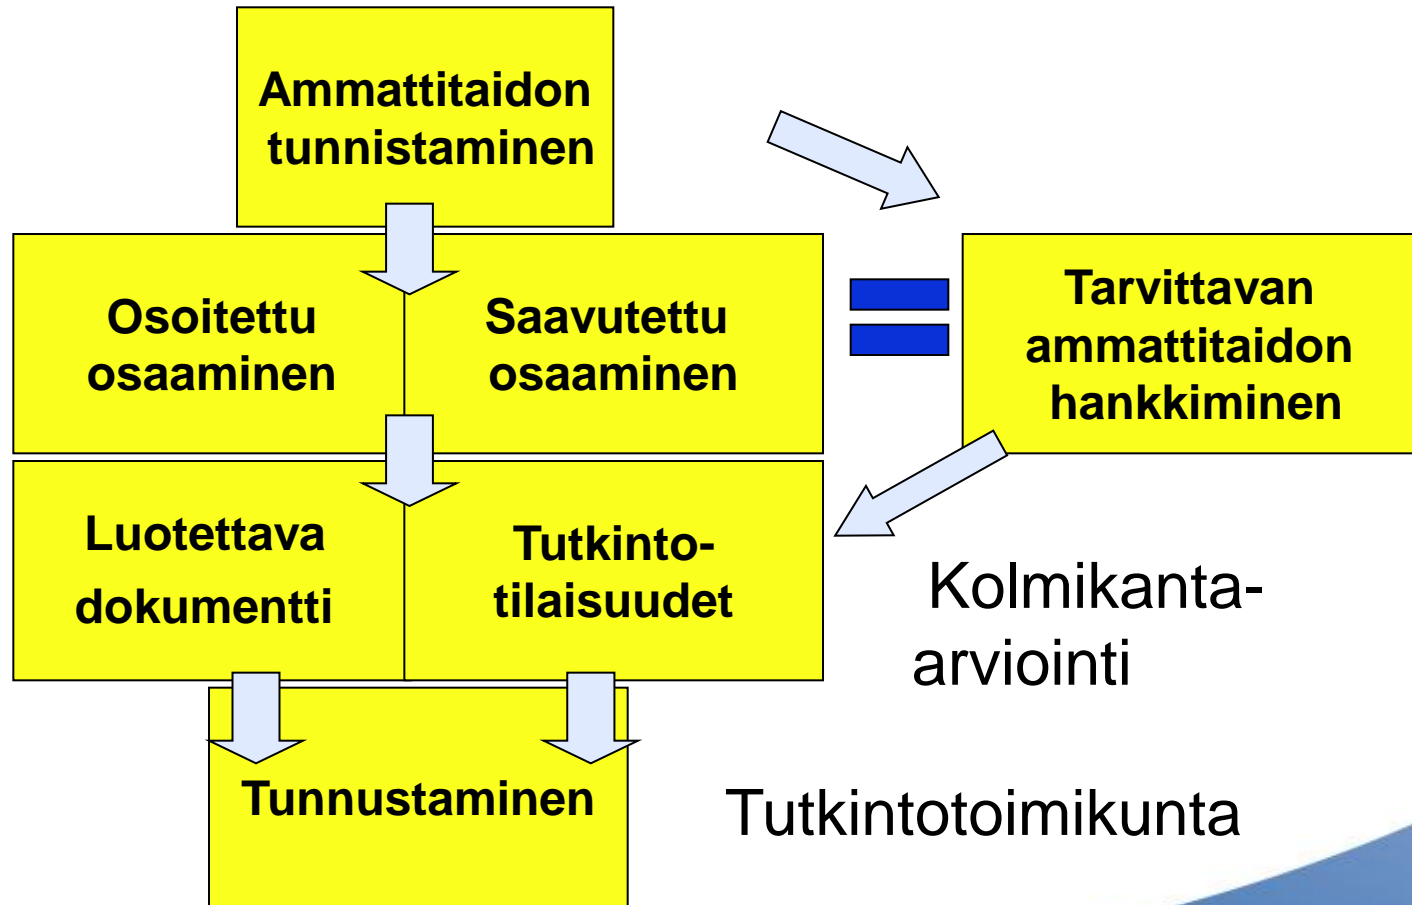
Ammattitaidon tunnistaminen

Osoitettu osaaminen

Saavutettu osaaminen

Tarvittavan ammattitaidon hankkiminen

Luotettava dokumentti

Tutkinto-tilaisuudet

Kolmikanta-arviointi

Tunnustaminen

Tutkintotoimikunta